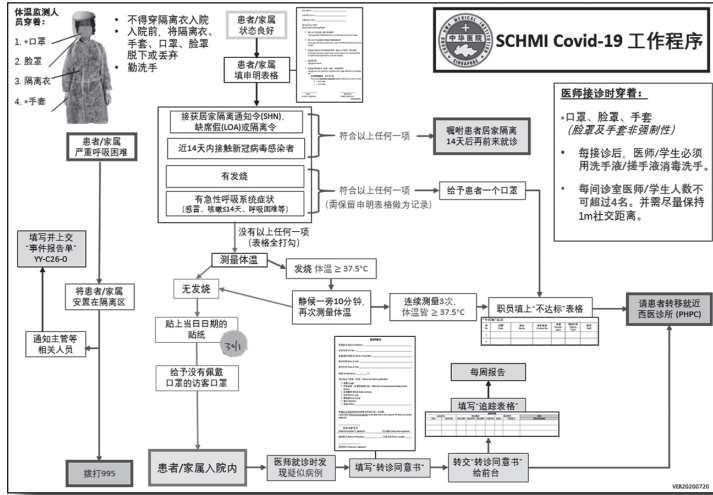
体温监测人员穿着：

1. *口罩
2. 脸罩
3. 隔离衣
4. *手套

• 不得穿隔离衣入院
• 入院前，将隔离衣、手套、口罩、脸罩脱下或丢弃
• 勤洗手

患者/家属状态良好

患者/家属填申明表格

SCHMI Covid-19 工作程序

中华医院 SINGAPORE

接获居家隔离通知令(SHN)、缺席假(LOA)或隔离令

近14天内接触新冠病毒感染者

符合以上任何一项

嘱咐患者居家隔离14天后再前来就诊

有发烧

有急性呼吸系统症状（感冒、咳嗽≤14天、呼吸困难等）

符合以上任何一项

（需保留申明表格做为记录）

给予患者一个口罩

医师接诊时穿着：

*口罩、脸罩、手套
（脸罩及手套非强制性）

• 每接诊后，医师/学生必须用洗手液/搓手液消毒洗手。

• 每间诊室医师/学生人数不可超过4名。并需尽量保持1m社交距离。

患者/家属严重呼吸困难

填写并上交"事件报告单" YY-C26-0

将患者/家属安置在隔离区

通知主管等相关人员

拨打995

没有以上任何一项（表格全打勾）

测量体温

发烧 体温 ≥ 37.5°C

无发烧

静候一旁10分钟，再次测量体温

连续测量3次，体温皆 ≥ 37.5°C

职员填上"不达标"表格

请患者转移就近西医诊所 (PHPC)

贴上当日日期的贴纸

给予没有佩戴口罩的访客口罩

每周报告

填写"追踪表格"

患者/家属入院内

医师就诊时发现疑似病例

填写"转诊同意书"

转交"转诊同意书"给前台

VER20200720